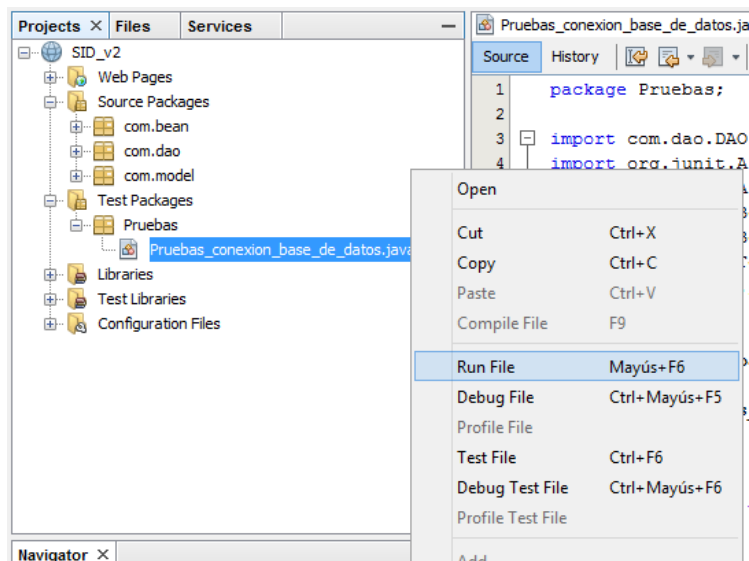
Projects ✕ Files Services —

SID_v2
Web Pages
Source Packages
com.bean
com.dao
com.model
Test Packages
Pruebas
Pruebas_conexion_base_de_datos.java
Libraries
Test Libraries
Configuration Files

Navigator ✕

Pruebas_conexion_base_de_datos.ja

Source History

1 package Pruebas;
2
3 import com.dao.DAO
4 import org.junit.A

| | |
|---|---|
| Open | |
| Cut | Ctrl+X |
| Copy | Ctrl+C |
| Paste | Ctrl+V |
| Compile File | F9 |
| Run File | Mayús+F6 |
| Debug File | Ctrl+Mayús+F5 |
| Profile File | |
| Test File | Ctrl+F6 |
| Debug Test File | Ctrl+Mayús+F6 |
| Profile Test File | |
| Add | |